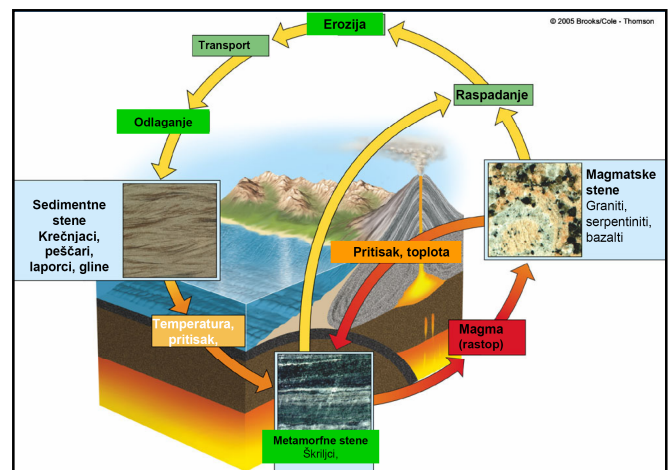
© 2005 Brooks/Cole - Thomson

Erozija

Transport

Odlaganje

Raspadanje

Sedimentne stene Krečnjaci, peščari, laporci, gline

Magmatske stene Graniti, serpentiniti, bazalti

Pritisak, toplota

Temperatura, pritisak,

Magma (rastop)

Metamorfne stene Škriljci,